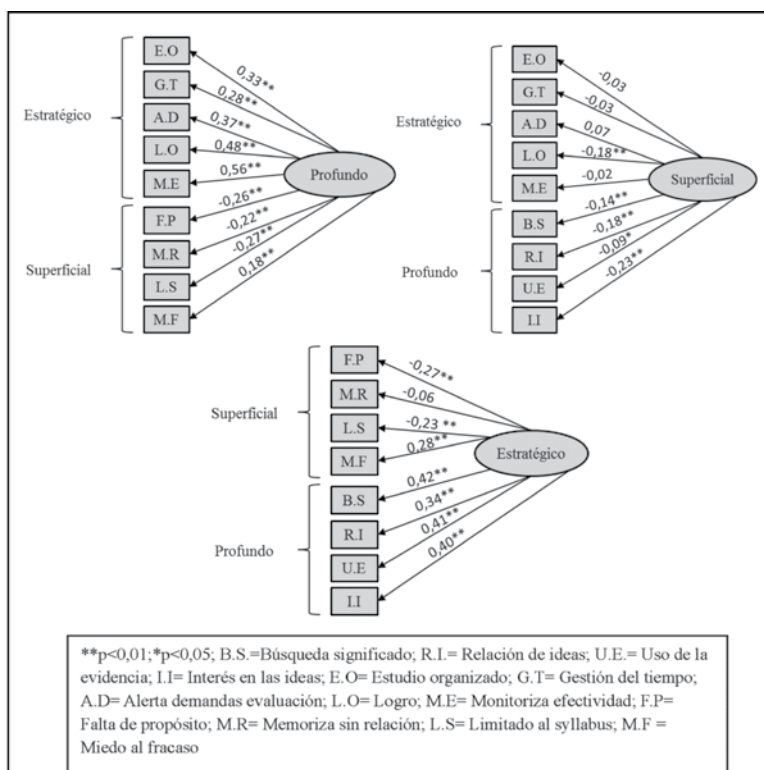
Estratégico

E.O
G.T
A.D
L.O
M.E

Superficial

F.P
M.R
L.S
M.F

0,33**
0,28**
0,37**
0,48**
0,56**
-0,26**
-0,22**
-0,27**
0,18**

Profundo

Estratégico

E.O
G.T
A.D
L.O
M.E

Profundo

B.S
R.I
U.E
I.I

-0,03
-0,03
0,07
-0,18**
-0,02
-0,14**
-0,18**
-0,09*
-0,23**

Superficial

Superficial

F.P
M.R
L.S
M.F

Profundo

B.S
R.I
U.E
I.I

-0,27**
-0,06
-0,23 **
0,28**
0,42**
0,34**
0,41**
0,40**

Estratégico

**p<0,01;*p<0,05; B.S.=Búsqueda significado; R.I.= Relación de ideas; U.E.= Uso de la evidencia; I.I= Interés en las ideas; E.O= Estudio organizado; G.T= Gestión del tiempo; A.D= Alerta demandas evaluación; L.O= Logro; M.E= Monitoriza efectividad; F.P= Falta de propósito; M.R= Memoriza sin relación; L.S= Limitado al syllabus; M.F = Miedo al fracaso